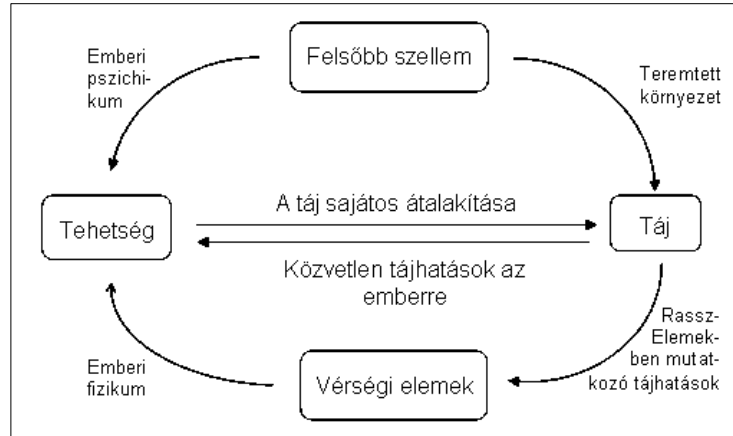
Felsőbb szellem

Emberi pszichikum

Teremtett környezet

Tehetség

A táj sajátos átalakítása

Táj

Közvetlen tájhatások az emberre

Rassz-Elemekben mutatkozó tájhatások

Emberi fizikum

Vérségi elemek